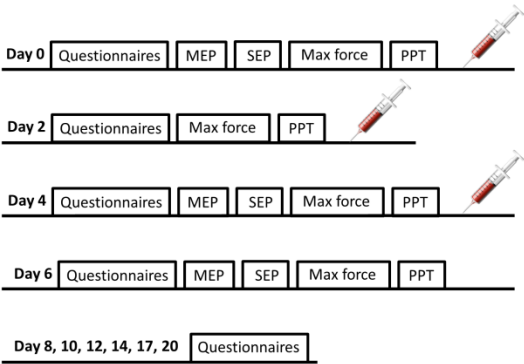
Day 0 Questionnaires MEP SEP Max force PPT

Day 2 Questionnaires Max force PPT

Day 4 Questionnaires MEP SEP Max force PPT

Day 6 Questionnaires MEP SEP Max force PPT

Day 8, 10, 12, 14, 17, 20 Questionnaires